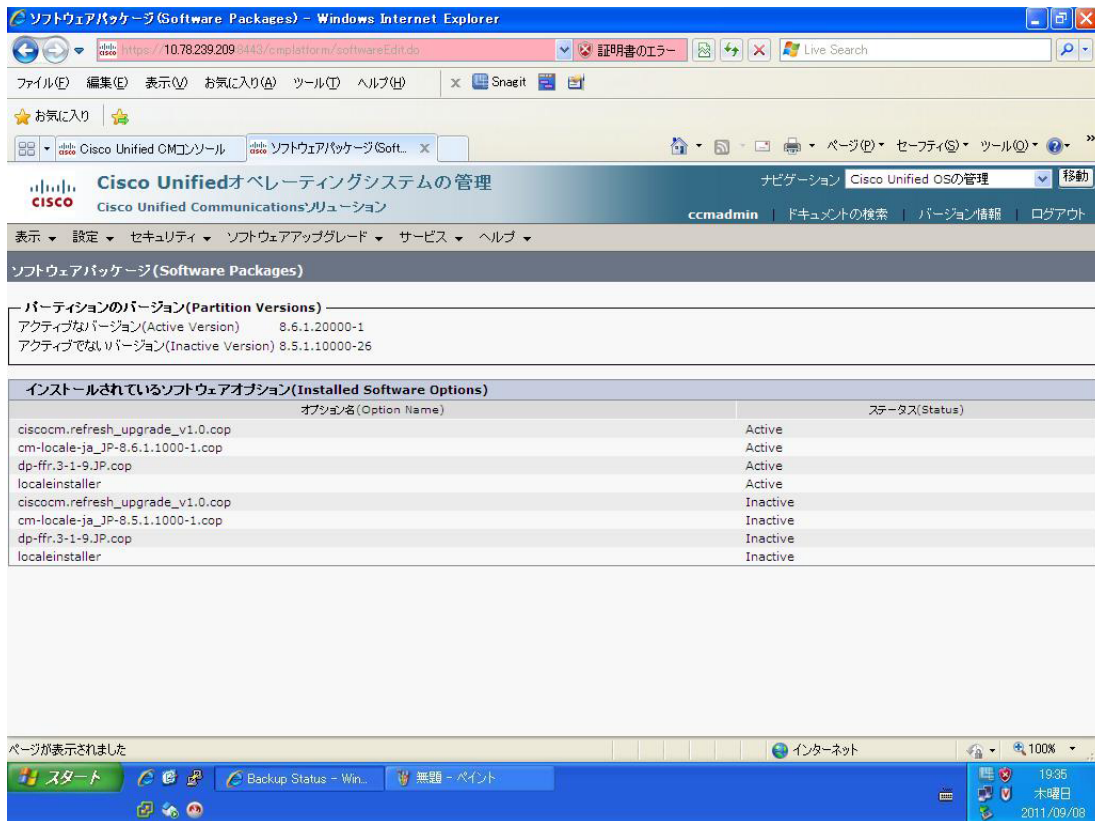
ソフトウェアパッケージ(Software Packages) - Windows Internet Explorer

https://10.78.239.209:8443/cmplatform/softwareEdit.do
証明書のエラー
Live Search

ファイル(F) 編集(E) 表示(V) お気に入り(A) ツール(T) ヘルプ(H)
Snagit

お気に入り

Cisco Unified CMコンソール
ソフトウェアパッケージ(Soft...

ページ(P) セーフティ(S) ツール(O)

cisco
Cisco Unifiedオペレーティングシステムの管理
Cisco Unified Communicationsソリューション

ナビゲーション Cisco Unified OSの管理 移動
ccmadmin | ドキュメントの検索 | バージョン情報 | ログアウト

表示 設定 セキュリティ ソフトウェアアップグレード サービス ヘルプ

ソフトウェアパッケージ(Software Packages)

パーティションのバージョン(Partition Versions)
アクティブなバージョン(Active Version) 8.6.1.20000-1
アクティブでないバージョン(Inactive Version) 8.5.1.10000-26

インストールされているソフトウェアオプション(Installed Software Options)

| オプション名(Option Name) | ステータス(Status) |
|---|---|
| ciscocm.refresh_upgrade_v1.0.cop | Active |
| cm-locale-ja_JP-8.6.1.1000-1.cop | Active |
| dp-ffr.3-1-9.JP.cop | Active |
| localeinstaller | Active |
| ciscocm.refresh_upgrade_v1.0.cop | Inactive |
| cm-locale-ja_JP-8.5.1.1000-1.cop | Inactive |
| dp-ffr.3-1-9.JP.cop | Inactive |
| localeinstaller | Inactive |

ページが表示されました
インターネット
100%

スタート
Backup Status - Win...
無題 - ペイント
19:35
木曜日
2011/09/08